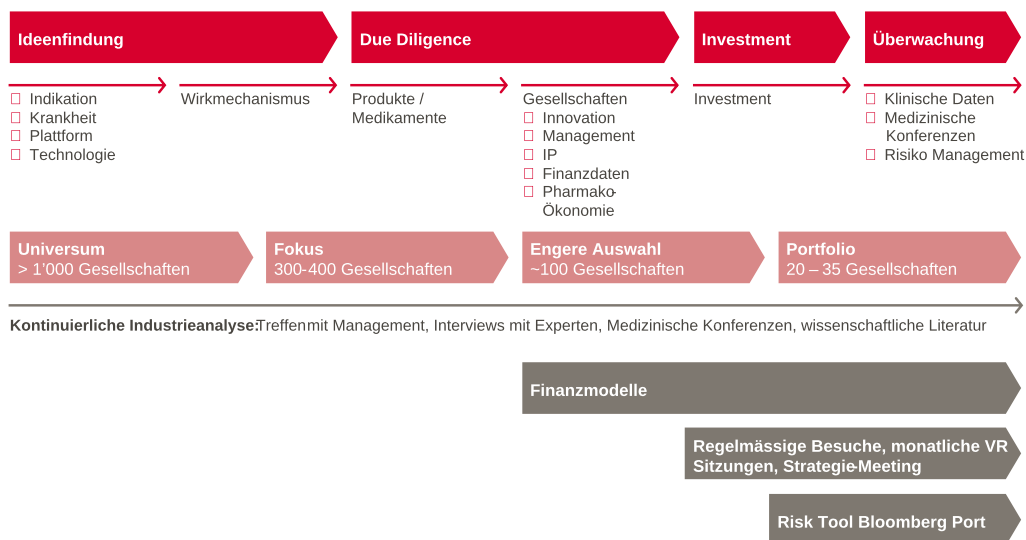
Ideenfindung

Due Diligence

Investment

Überwachung

Indikation
Krankheit
Plattform
Technologie

Wirkmechanismus

Produkte / Medikamente

Gesellschaften
Innovation
Management
IP
Finanzdaten
Pharmako-Ökonomie

Investment

Klinische Daten
Medizinische Konferenzen
Risiko Management

Universum
> 1'000 Gesellschaften

Fokus
300-400 Gesellschaften

Engere Auswahl
~100 Gesellschaften

Portfolio
20 – 35 Gesellschaften

Kontinuierliche Industrieanalyse: Treffen mit Management, Interviews mit Experten, Medizinische Konferenzen, wissenschaftliche Literatur

Finanzmodelle

Regelmässige Besuche, monatliche VR Sitzungen, Strategie-Meeting

Risk Tool Bloomberg Port